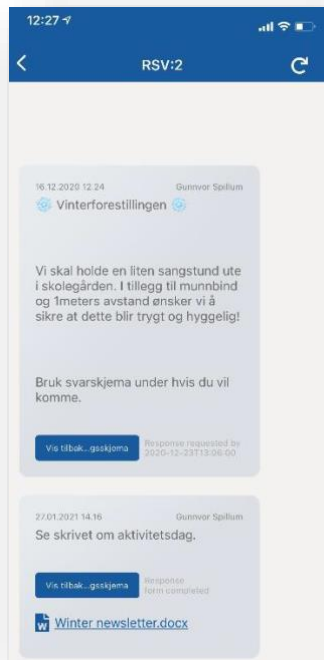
12:27

RSV:2

16.12.2020 12.24 Gunnvor Spillum

Vinterforestillingen

Vi skal holde en liten sangstund ute i skolegården. I tillegg til munnbind og 1meters avstand ønsker vi å sikre at dette blir trygt og hyggelig!

Bruk svarskjema under hvis du vil komme.

Vis tilbak...gsskjema

Response requested by 2020-12-23T13:06:00

27.01.2021 14.16 Gunnvor Spillum

Se skrivet om aktivitetsdag.

Vis tilbak...gsskjema

Response form completed

Winter newsletter.docx